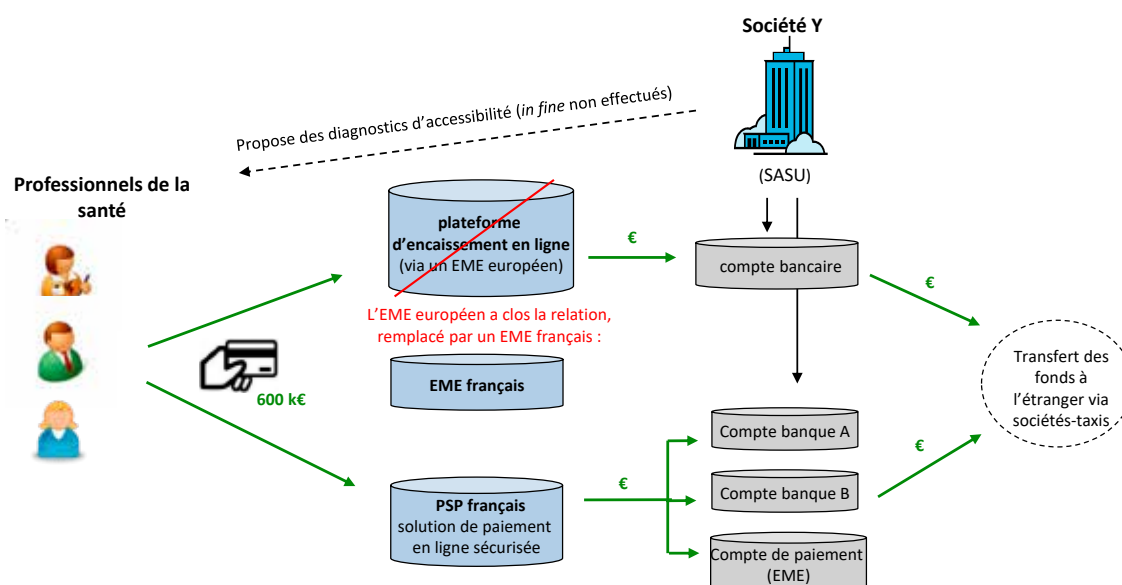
Société Y

(SASU)

Propose des diagnostics d'accessibilité (*in fine* non effectués)

Professionnels de la santé

600 k€

plateforme d'encaissement en ligne (via un EME européen)

L'EME européen a clos la relation, remplacé par un EME français :

EME français

€

compte bancaire

€

Transfert des fonds à l'étranger via sociétés-taxis

PSP français solution de paiement en ligne sécurisée

€

Compte banque A

Compte banque B

Compte de paiement (EME)

€